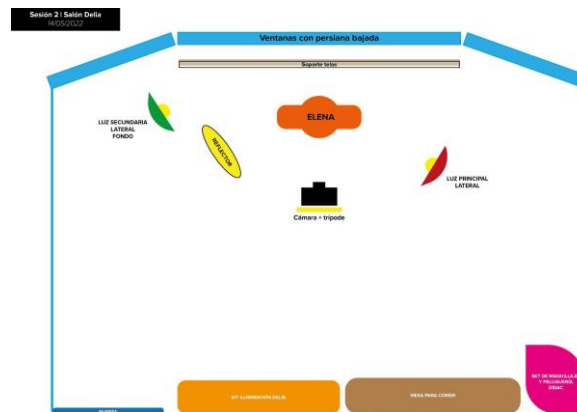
Sesión 2 | Salón Delia
14/05/2022

Ventanas con persiana bajada

Soporte telas

ELENA

LUZ SECUNDARIA
LATERAL
FONDO

REFLECTOR

LUZ PRINCIPAL
LATERAL

Cámara + trípode

SET DE MAQUILLAJE
Y PELUQUERÍA
DIDAC

PUERTA

KIT ILUMINACIÓN DELIA

MESA PARA COMER